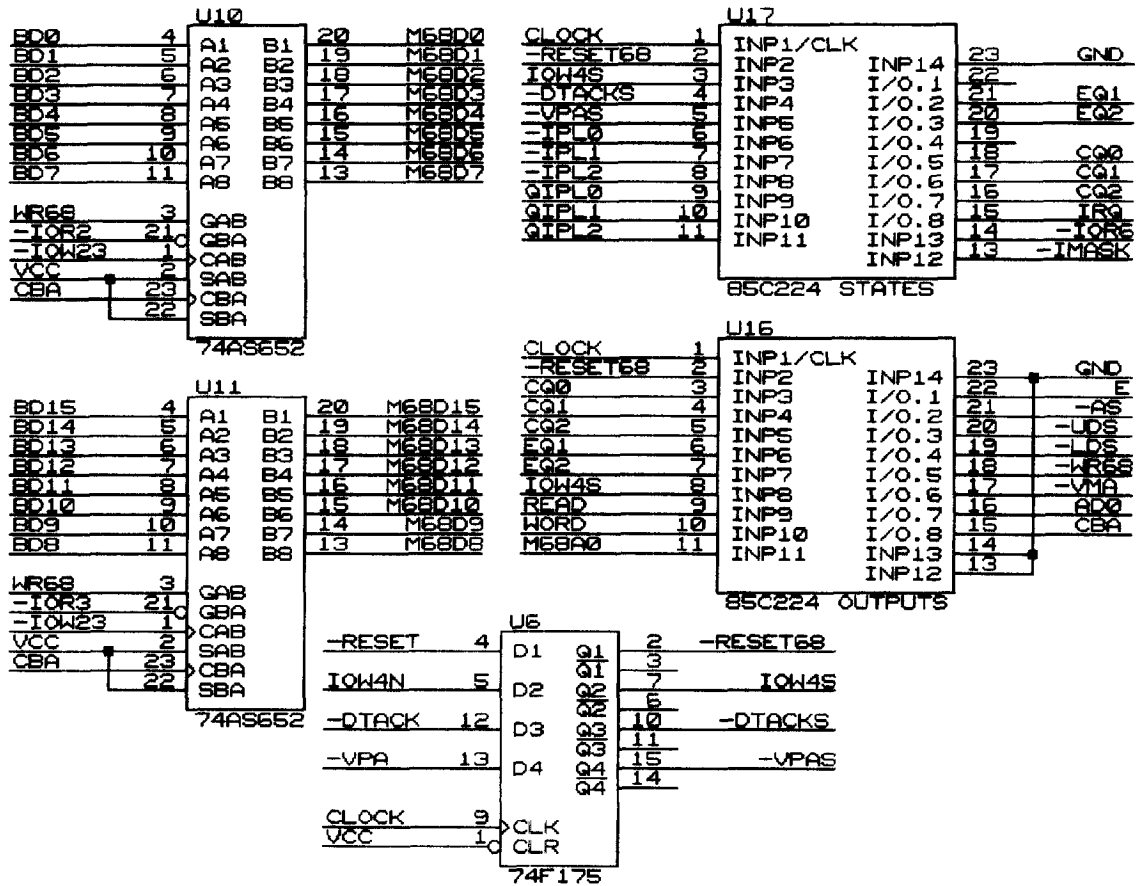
U10

| | | | | | |
|---|---|---|---|---|---|
| BD0 | 4 | A1 | B1 | 20 | M68D0 |
| BD1 | 5 | A2 | B2 | 19 | M68D1 |
| BD2 | 6 | A3 | B3 | 18 | M68D2 |
| BD3 | 7 | A4 | B4 | 17 | M68D3 |
| BD4 | 8 | A5 | B5 | 16 | M68D4 |
| BD5 | 9 | A6 | B6 | 15 | M68D5 |
| BD6 | 10 | A7 | B7 | 14 | M68D6 |
| BD7 | 11 | A8 | B8 | 13 | M68D7 |

WR68 3 GAB
-IOR2 21 GBA
-IOW23 1 CAB
VCC 2 SAB
CBA 23 CBA
22 SBA
74AS652

U17

| | | | | | |
|---|---|---|---|---|---|
| CLOCK | 1 | INP1/CLK | INP14 | 23 | GND |
| -RESET68 | 2 | INP2 | I/O.1 | 22 | |
| IOW4S | 3 | INP3 | I/O.2 | 21 | EQ1 |
| -DTACKS | 4 | INP4 | I/O.3 | 20 | EQ2 |
| -VPAS | 5 | INP5 | I/O.4 | 19 | |
| -IPL0 | 6 | INP6 | I/O.5 | 18 | CQ0 |
| -IPL1 | 7 | INP7 | I/O.6 | 17 | CQ1 |
| -IPL2 | 8 | INP8 | I/O.7 | 16 | CQ2 |
| QIPL0 | 9 | INP9 | I/O.8 | 15 | IRQ |
| QIPL1 | 10 | INP10 | INP13 | 14 | -IOR6 |
| QIPL2 | 11 | INP11 | INP12 | 13 | -IMASK |

85C224 STATES

U16

| | | | | | |
|---|---|---|---|---|---|
| CLOCK | 1 | INP1/CLK | INP14 | 23 | GND |
| -RESET68 | 2 | INP2 | I/O.1 | 22 | E |
| CQ0 | 3 | INP3 | I/O.2 | 21 | -AS |
| CQ1 | 4 | INP4 | I/O.3 | 20 | -UDS |
| CQ2 | 5 | INP5 | I/O.4 | 19 | -LDS |
| EQ1 | 6 | INP6 | I/O.5 | 18 | -WR68 |
| EQ2 | 7 | INP7 | I/O.6 | 17 | -VMA |
| IOW4S | 8 | INP8 | I/O.7 | 16 | AD0 |
| READ | 9 | INP9 | I/O.8 | 15 | CBA |
| WORD | 10 | INP10 | INP13 | 14 | |
| M68A0 | 11 | INP11 | INP12 | 13 | |

85C224 OUTPUTS

U11

| | | | | | |
|---|---|---|---|---|---|
| BD15 | 4 | A1 | B1 | 20 | M68D15 |
| BD14 | 5 | A2 | B2 | 19 | M68D14 |
| BD13 | 6 | A3 | B3 | 18 | M68D13 |
| BD12 | 7 | A4 | B4 | 17 | M68D12 |
| BD11 | 8 | A5 | B5 | 16 | M68D11 |
| BD10 | 9 | A6 | B6 | 15 | M68D10 |
| BD9 | 10 | A7 | B7 | 14 | M68D9 |
| BD8 | 11 | A8 | B8 | 13 | M68D8 |

WR68 3 GAB
-IOR3 21 GBA
-IOW23 1 CAB
VCC 2 SAB
CBA 23 CBA
22 SBA
74AS652

U6

-RESET 4 D1 Q1 2 -RESET68
$\overline{Q1}$ 3
IOW4N 5 D2 Q2 7 IOW4S
$\overline{Q2}$ 6
-DTACK 12 D3 Q3 10 -DTACKS
$\overline{Q3}$ 11
-VPA 13 D4 Q4 15 -VPAS
$\overline{Q4}$ 14
CLOCK 9 CLK
VCC 1 CLR
74F175